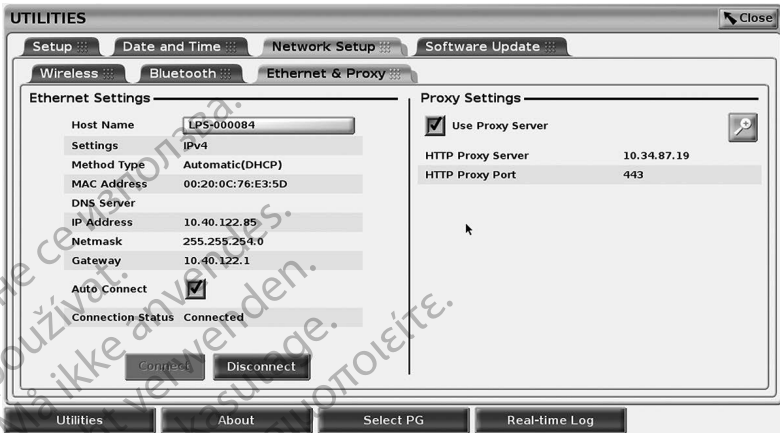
UTILITIES

Close

Setup

Date and Time

Network Setup

Software Update

Wireless

Bluetooth

Ethernet & Proxy

Ethernet Settings

| | |
|---|---|
| Host Name | LPS-000084 |
| Settings | IPv4 |
| Method Type | Automatic(DHCP) |
| MAC Address | 00:20:0C:76:E3:5D |
| DNS Server | |
| IP Address | 10.40.122.85 |
| Netmask | 255.255.254.0 |
| Gateway | 10.40.122.1 |
| Auto Connect | |
| Connection Status | Connected |

Connect

Disconnect

Proxy Settings

Use Proxy Server

| | |
|---|---|
| HTTP Proxy Server | 10.34.87.19 |
| HTTP Proxy Port | 443 |

Utilities

About

Select PG

Real-time Log

Не се използва.
Nepoužívat.
Må ikke anvendes.
Nicht verwenden.
Μην το χρησιμοποιείτε.
No usar.
Do not use.
Ne pas utiliser.
Non utilizzare.
Niet gebruiken.
Ikke bruk.
Não utilize.
Nie używać.
Nu folosiți.
Nepoužívať.
Älä käytä.
Använd ej.
Kullanmayın.
Ei tohi kasutada.
Nemojte upotrebljavati.
Ne használja!
Nenaudokite.
Nelietot.
Ne uporabljajte.
Verouderde versie. Niet gebruiken.
Outdated version. Do not use.
Version obsolète. Ne pas utiliser.
Nicht mehr aktuelle Version.
Version überholt. Nicht verwenden.
Versione obsoleta. Non utilizzare.
Versión obsoleta. No utilizar.
Zastaralá verze. Nepoužívat.
Forældet version. Må ikke anvendes.
Aegunud versioon. Ärge kasutage.
Παλιά έκδοση. Μην τη χρησιμοποιείτε.
Elavult verzió. Ne használja!
Novecojusi versija. Neizmantot.
Pasenusi versija. Nenaudokite.
Utdatert versjon. Skal ikke brukes.
Wersja przeterminowana. Nie używać.
Versão obsoleta. Não utilize.
Versiune expirată. A nu se utiliza.
Zastaraná verzia. Nepoužívať.
Zastarela različica. Ne uporabite.
Vanhentunut versio. Älä käytä.
Föråldrad version. Använd ej.
Güncel olmayan sürüm. Kullanmayın.